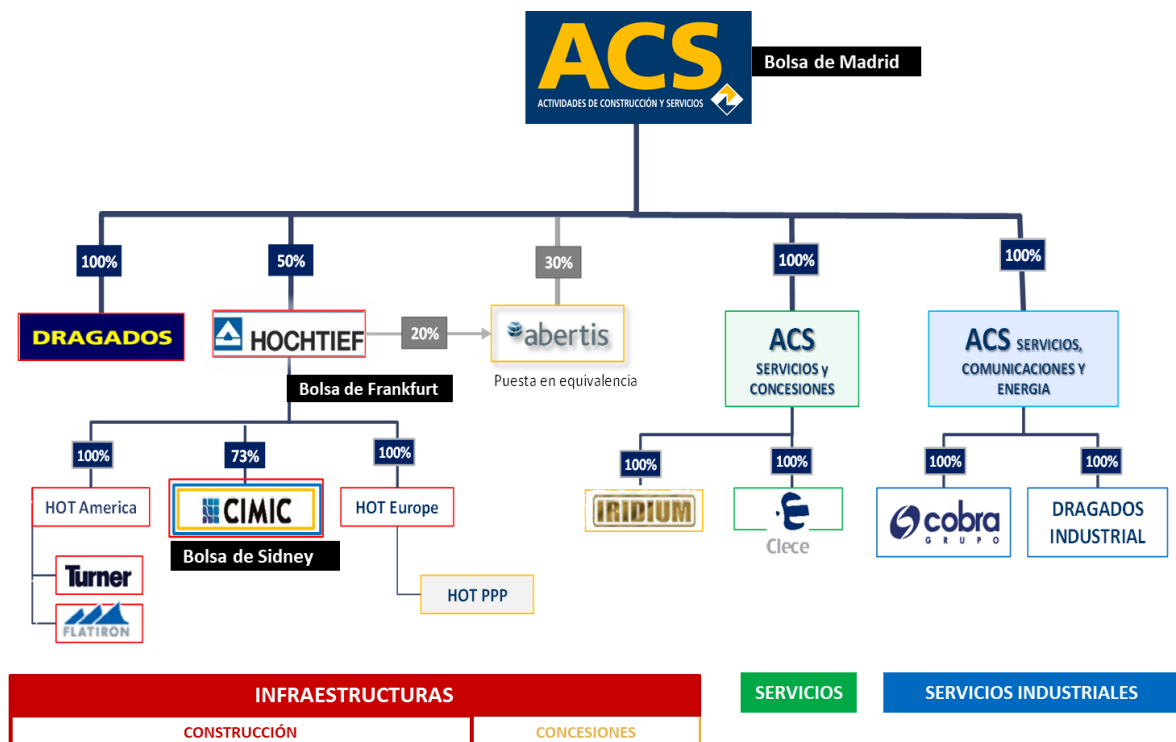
ACS
ACTIVIDADES DE CONSTRUCCIÓN Y SERVICIOS

Bolsa de Madrid

100%
DRAGADOS

50%
HOCHTIEF

20%

30%
abertis
Puesta en equivalencia

100%
ACS SERVICIOS y CONCESIONES

100%
ACS SERVICIOS, COMUNICACIONES Y ENERGIA

Bolsa de Frankfurt

100%
HOT America

73%
CIMIC

100%
HOT Europe

100%
IRIDIUM

100%
Clece

100%
cobra GRUPO

100%
DRAGADOS INDUSTRIAL

Bolsa de Sidney

Turner

FLATIRON

HOT PPP

INFRAESTRUCTURAS

CONSTRUCCIÓN

CONCESIONES

SERVICIOS

SERVICIOS INDUSTRIALES